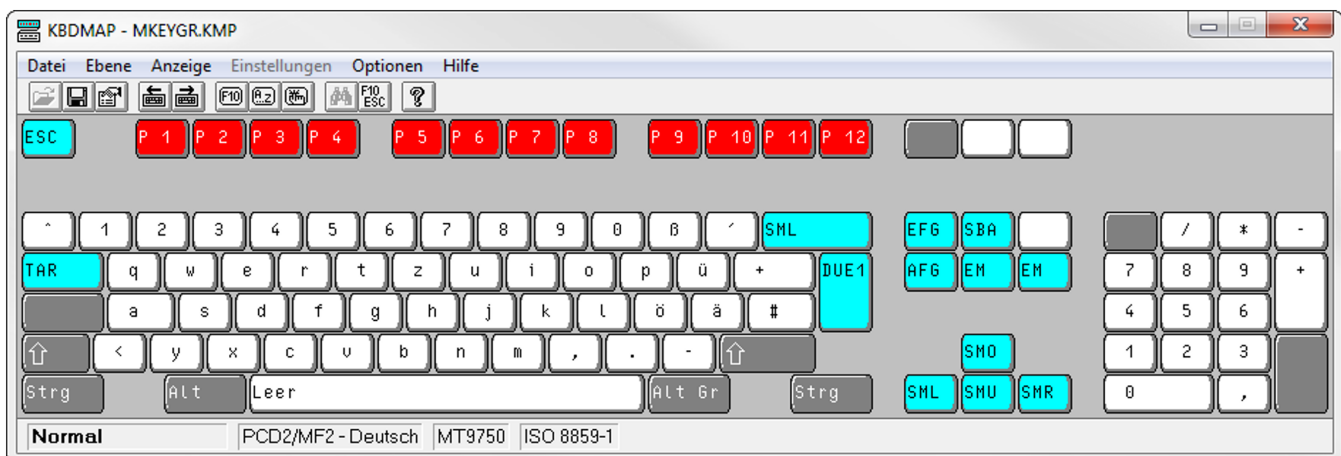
KBDMAP - MKEYGR.KMP

Datei Ebene Anzeige Einstellungen Optionen Hilfe

F10 A-z F10 ESC ?

ESC P 1 P 2 P 3 P 4 P 5 P 6 P 7 P 8 P 9 P 10 P 11 P 12

^ 1 2 3 4 5 6 7 8 9 0 ß ´ SML EFG SBA / * -

TAR q w e r t z u i o p ü + DUE1 AFG EM EM 7 8 9 +

a s d f g h j k l ö ä # 4 5 6

⇧ < y x c v b n m , . - ⇧ SMO 1 2 3

Strg Alt Leer Alt Gr Strg SML SMU SMR 0 ,

Normal PCD2/MF2 - Deutsch MT9750 ISO 8859-1